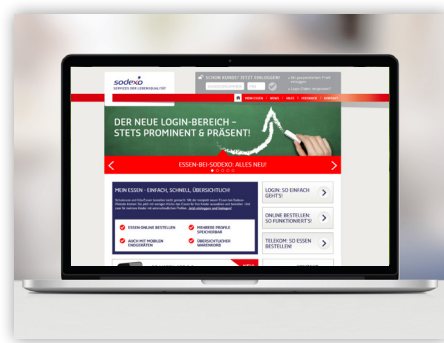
sodexo
SERVICES DER LEBENSQUALITÄT

SCHON KUNDE? JETZT EINLOGGEN!

DER NEUE LOGIN-BEREICH – STETS PROMINENT & PRÄSENT!

ESSEN-BEI-SODEXO: ALLES NEU!

MEIN ESSEN - EINFACH, SCHNELL, ÜBERSICHTLICH!

ESSEN ONLINE BESTELLEN
MEHRERE PROFILE SPEICHERBAR
AUCH MIT MOBILEN ENDGERÄTEN
ÜBERSICHTLICHE WARENKORB

LOGIN: SO EINFACH GEHT'S!
ONLINE BESTELLEN: SO FUNKTIONIERT'S!
TELEKOM: SO ESSEN BESTELLEN!